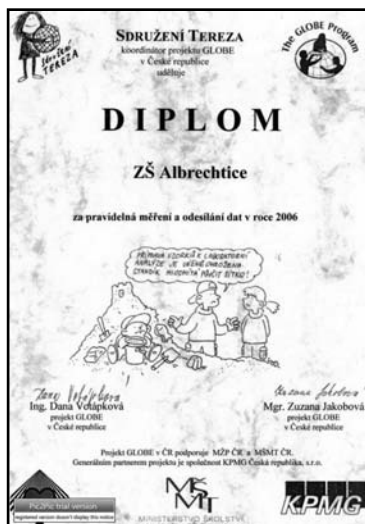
Sdružení Tereza
Sdružení TEREZA
koordinátor projektu GLOBE
v České republice
udětuje

The GLOBE Program

DIPLOM

ZŠ Albrechtice

za pravidelná měření a odesílání dat v roce 2006

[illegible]

Ing. Dana Votápková
projekt GLOBE
v České republice

Mgr. Zuzana Jakobová
projekt GLOBE
v České republice

Projekt GLOBE v ČR podporuje MŽP ČR a MŠMT ČR.
Generálním partnerem projektu je společnost KPMG Česká republika, s.r.o.

PicZing trial version
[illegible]

MŠMT
MINISTERSTVO ŠKOLSTVÍ

KPMG